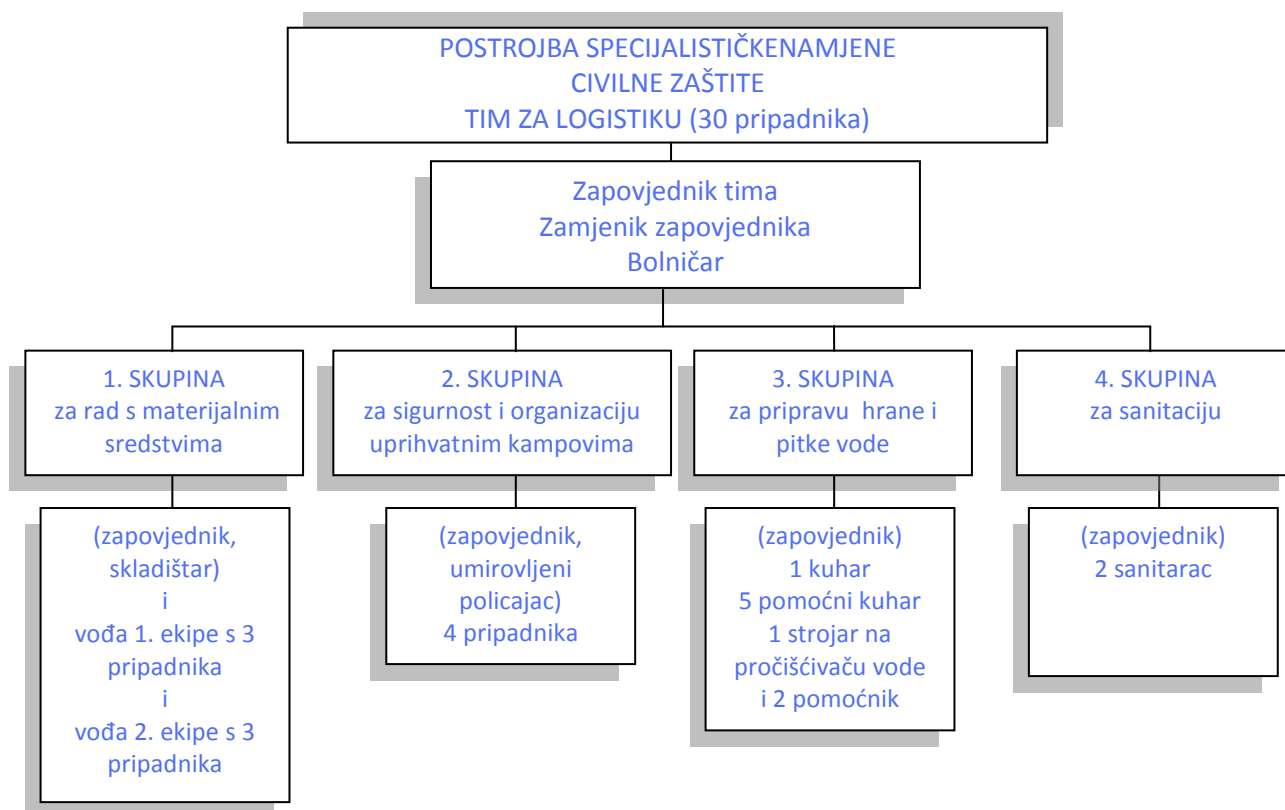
POSTROJBA SPECIJALISTIČKENAMJENE
CIVILNE ZAŠTITE
TIM ZA LOGISTIKU (30 pripadnika)

Zapovjednik tima
Zamjenik zapovjednika
Bolničar

1. SKUPINA
za rad s materijalnim sredstvima

2. SKUPINA
za sigurnost i organizaciju uprihvatnim kampovima

3. SKUPINA
za pripravu hrane i pitke vode

4. SKUPINA
za sanitaciju

(zapovjednik, skladištar)
i
vođa 1. ekipe s 3 pripadnika
i
vođa 2. ekipe s 3 pripadnika

(zapovjednik, umirovljeni policajac)
4 pripadnika

(zapovjednik)
1 kuhar
5 pomoćni kuhar
1 strojar na pročišćivaču vode
i 2 pomoćnik

(zapovjednik)
2 sanitarac